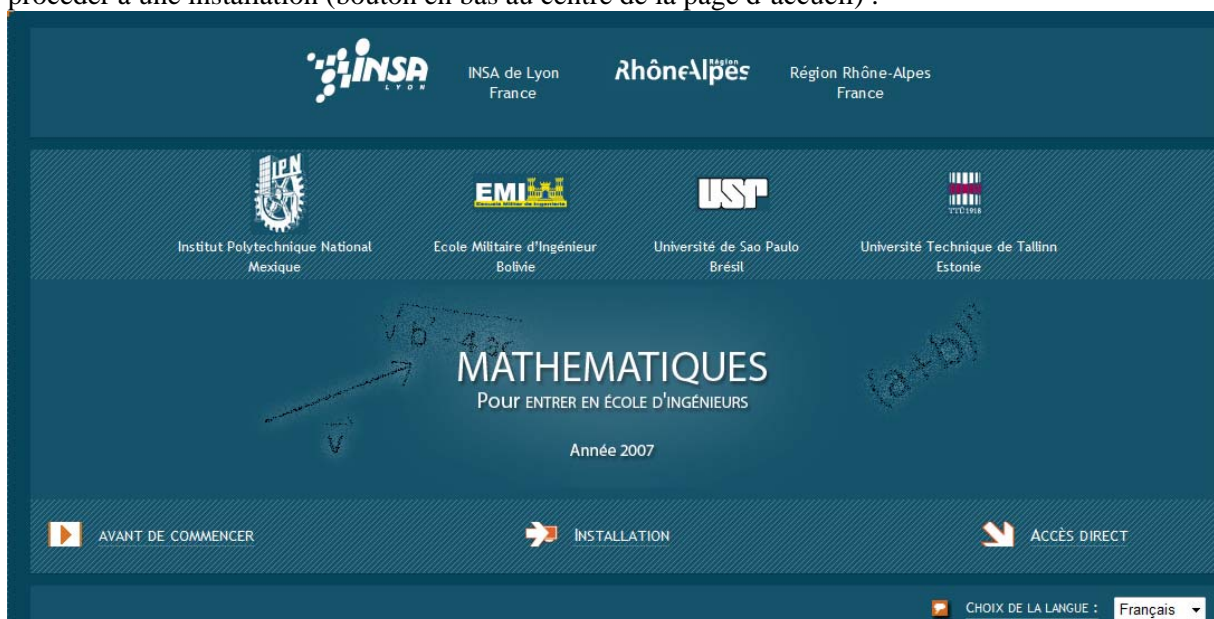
procéder à une installation (bouton en bas au centre de la page d'accueil) :

INSA LYON INSA de Lyon France

Région RhôneAlpes Région Rhône-Alpes France

IPN Institut Polytechnique National Mexique

EMI Escuela Militar de Ingeniería Ecole Militaire d'Ingénieur Bolivie

USP Université de Sao Paulo Brésil

TTÜ 1918 Université Technique de Tallinn Estonie

$\sqrt{b^2-4ac}$

$\vec{v}$

$(a+b)^2$

MATHEMATIQUES

Pour ENTRER EN ÉCOLE D'INGÉNIEURS

Année 2007

AVANT DE COMMENCER

INSTALLATION

ACCÈS DIRECT

CHOIX DE LA LANGUE : Français